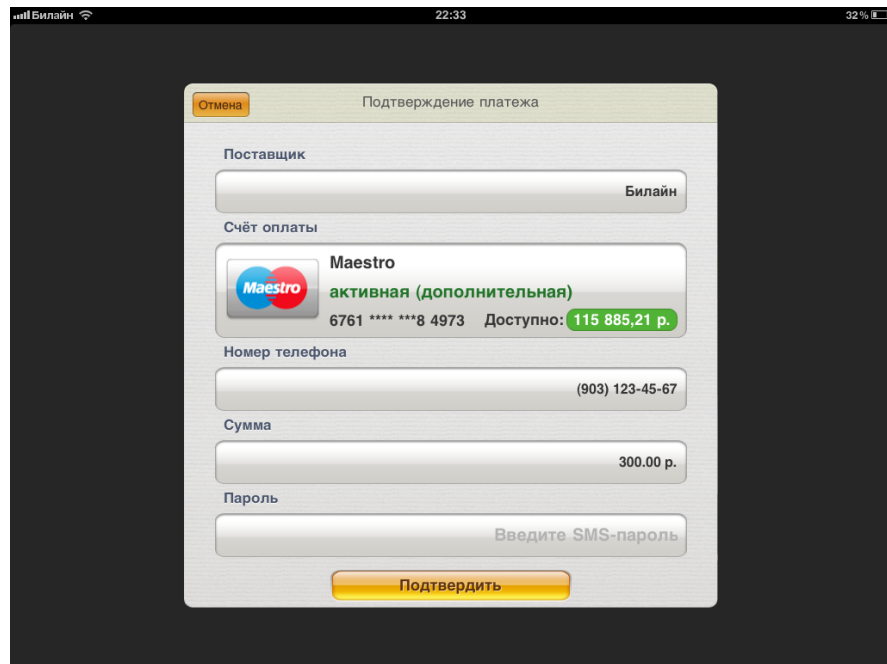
Билайн 22:33 32 %

Отмена

Подтверждение платежа

Поставщик

Билайн

Счёт оплаты

Maestro

Maestro

активная (дополнительная)

6761 **** ***8 4973 Доступно: 115 885,21 р.

Номер телефона

(903) 123-45-67

Сумма

300.00 р.

Пароль

Введите SMS-пароль

Подтвердить